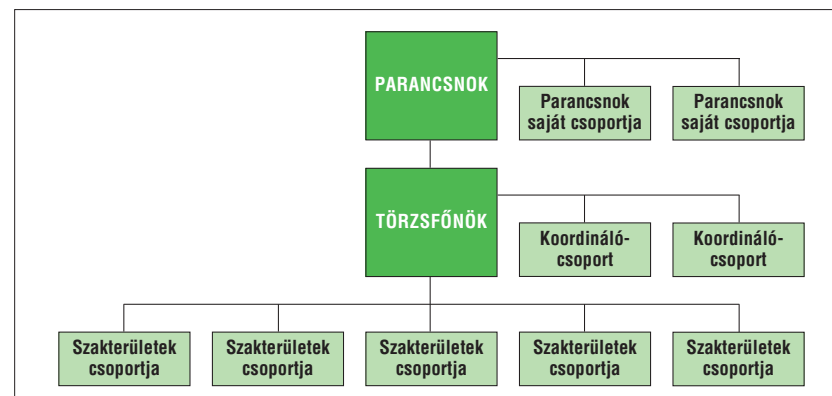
PARANCSNOK

Parancsnok saját csoportja

Parancsnok saját csoportja

TÖRZSFŐNÖK

Koordinálócsoport

Koordinálócsoport

Szakterületek csoportja

Szakterületek csoportja

Szakterületek csoportja

Szakterületek csoportja

Szakterületek csoportja